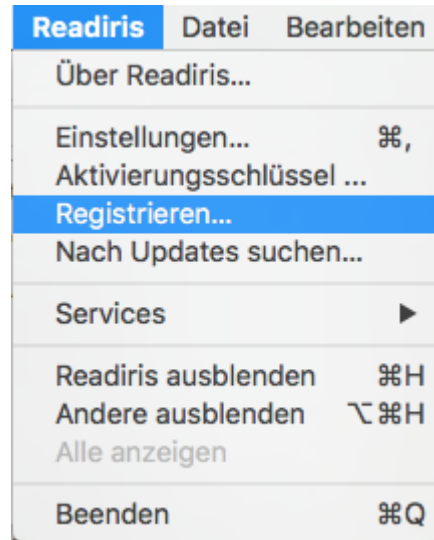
Readiris Datei Bearbeiten

Über Readiris...

Einstellungen... ⌘,
Aktivierungsschlüssel ...
Registrieren...
Nach Updates suchen...

Services ▶

Readiris ausblenden ⌘H
Andere ausblenden ⌥⌘H
Alle anzeigen

Beenden ⌘Q